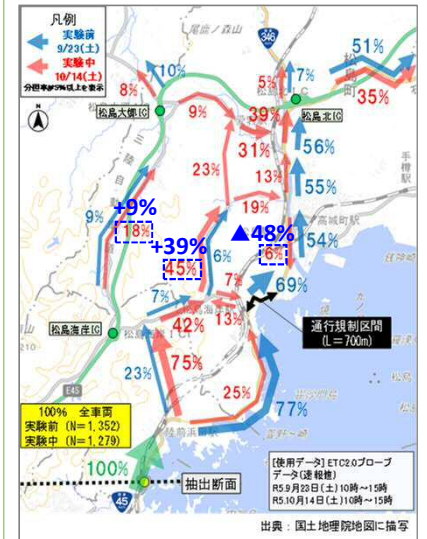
凡例
実験前
9/23(土)
実験中
10/14(土)
分担率が5%以上を表示

10%
8%
9%
5%
39%
7%
51%
35%
松島大郷IC
9%
31%
56%
松島北IC
23%
13%
55%
手樽駅
+9%
19%
9%
18%
+39%
▲48%
54%
45%
6%
6%
7%
7%
69%
松島海岸IC
42%
13%
通行規制区間
(L=700m)
75%
23%
25%
77%
E45
100% 全車両
実験前 (N=1,352)
実験中 (N=1,279)
100%
抽出断面
45
[使用データ] ETC2.0プローブデータ(速報値)
R5.9月23日(土)10時～15時
R5.10月14日(土)10時～15時
出典：国土地理院地図に描写